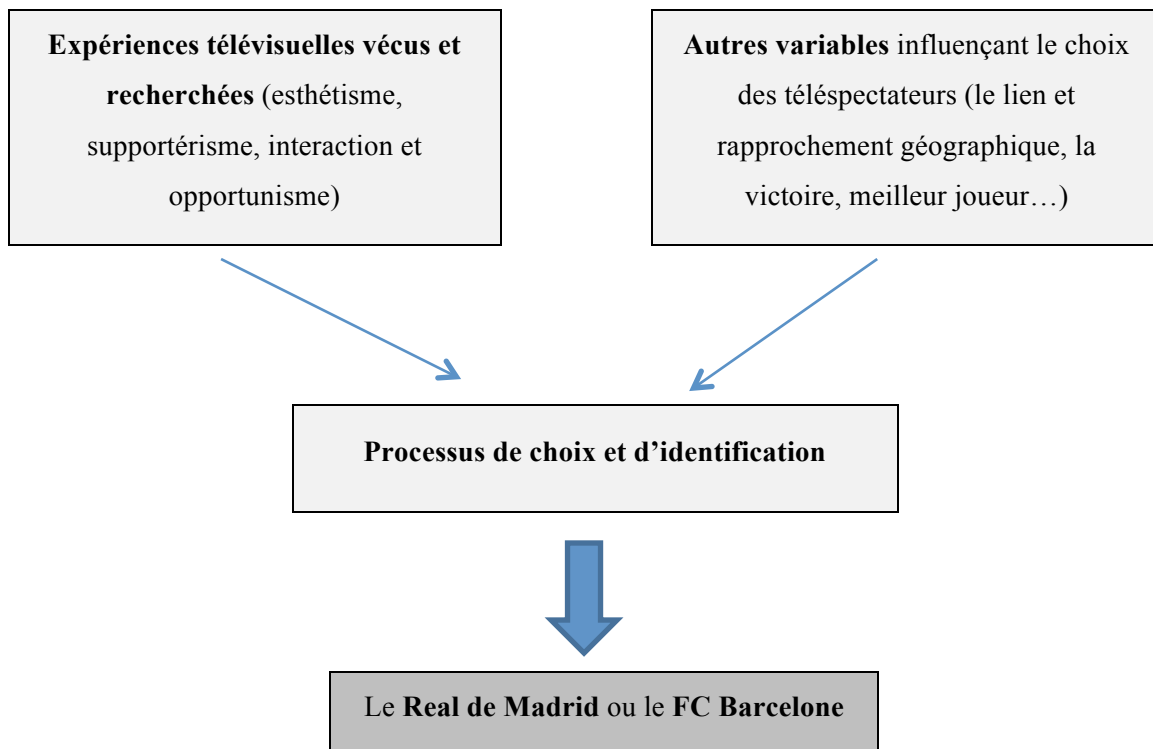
Expériences télévisuelles vécus et recherchées (esthétisme, supportérisme, interaction et opportunisme)

Autres variables influençant le choix des téléspectateurs (le lien et rapprochement géographique, la victoire, meilleur joueur…)

Processus de choix et d'identification

Le Real de Madrid ou le FC Barcelone